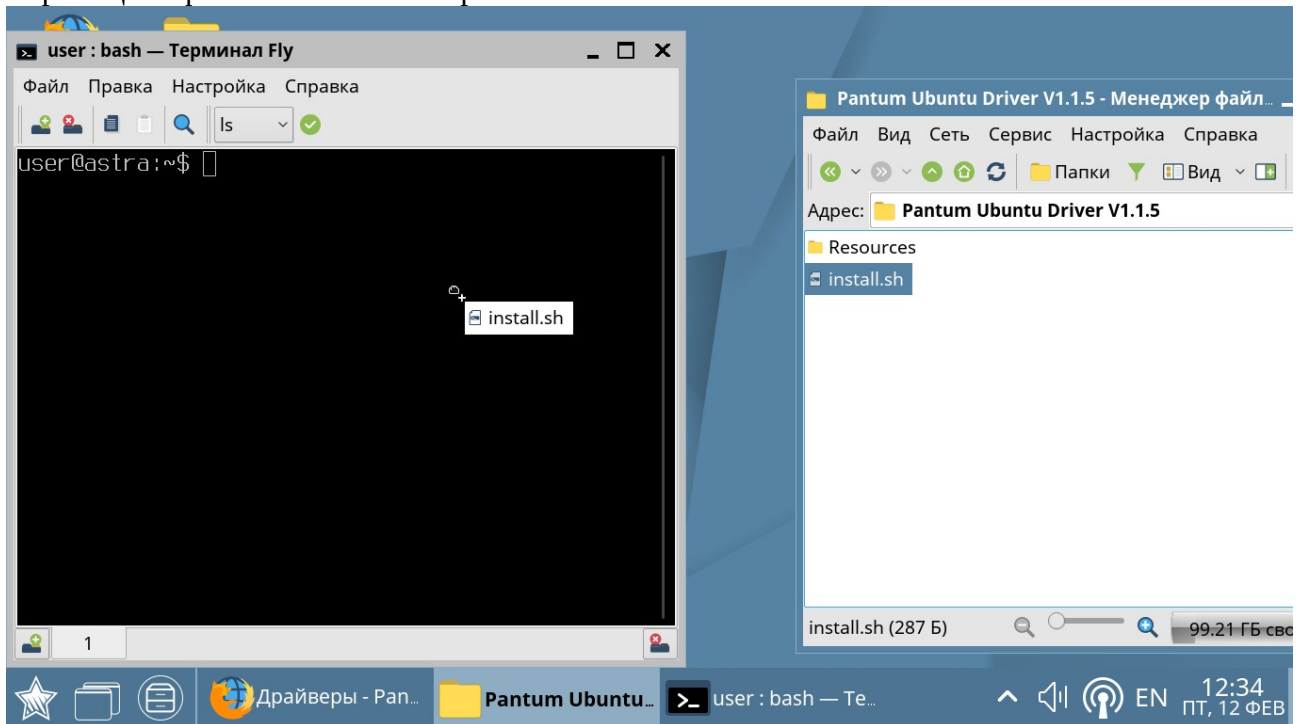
user : bash — Терминал Fly

Файл Правка Настройка Справка

ls

user@astra:~$

install.sh

1

Pantum Ubuntu Driver V1.1.5 - Менеджер файл...

Файл Вид Сеть Сервис Настройка Справка

Папки Вид

Адрес: Pantum Ubuntu Driver V1.1.5

Resources

install.sh

install.sh (287 Б)

99.21 ГБ сво

Драйверы - Pan...

Pantum Ubuntu...

user : bash — Те...

EN

12:34
ПТ, 12 ФЕВ